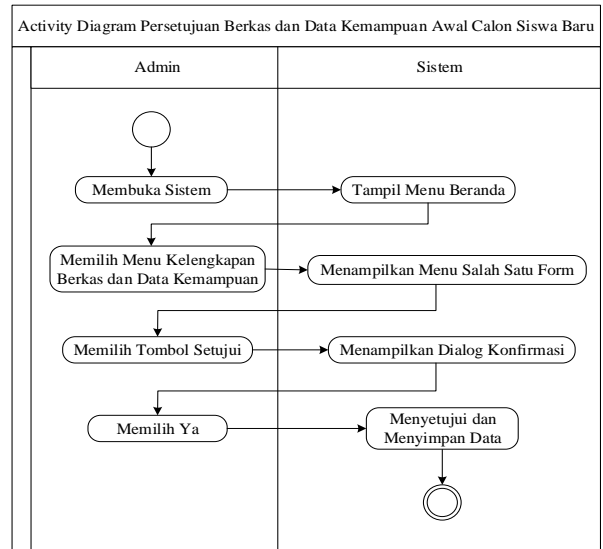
Activity Diagram Persetujuan Berkas dan Data Kemampuan Awal Calon Siswa Baru

Admin

Sistem

Membuka Sistem

Tampil Menu Beranda

Memilih Menu Kelengkapan Berkas dan Data Kemampuan

Menampilkan Menu Salah Satu Form

Memilih Tombol Setujui

Menampilkan Dialog Konfirmasi

Memilih Ya

Menyetujui dan Menyimpan Data